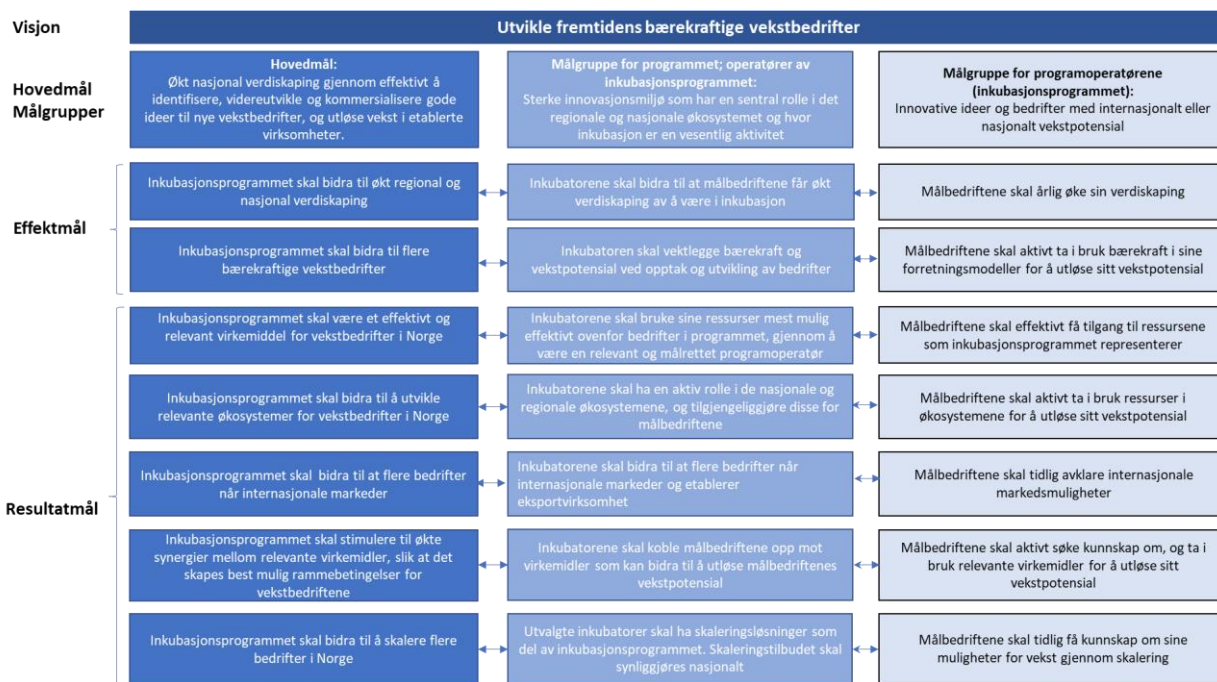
Visjon

Utvikle fremtidens bærekraftige vekstbedrifter

Hovedmål
Målgrupper

Hovedmål:
Økt nasjonal verdiskaping gjennom effektivt å identifisere, videreutvikle og kommersialisere gode ideer til nye vekstbedrifter, og utløse vekst i etablerte virksomheter.

Målgruppe for programmet; operatører av inkubasjonsprogrammet:
Sterke innovasjonsmiljø som har en sentral rolle i det regionale og nasjonale økosystemet og hvor inkubasjon er en vesentlig aktivitet

Målgruppe for programoperatørene (inkubasjonsprogrammet):
Innovative ideer og bedrifter med internasjonalt eller nasjonalt vekstpotensial

Effektmål

Inkubasjonsprogrammet skal bidra til økt regional og nasjonal verdiskaping

Inkubatorene skal bidra til at målbedriftene får økt verdiskaping av å være i inkubasjon

Målbedriftene skal årlig øke sin verdiskaping

Inkubasjonsprogrammet skal bidra til flere bærekraftige vekstbedrifter

Inkubatoren skal vektlegge bærekraft og vekstpotensial ved opptak og utvikling av bedrifter

Målbedriftene skal aktivt ta i bruk bærekraft i sine forretningsmodeller for å utløse sitt vekstpotensial

Resultatmål

Inkubasjonsprogrammet skal være et effektivt og relevant virkemiddel for vekstbedrifter i Norge

Inkubatorene skal bruke sine ressurser mest mulig effektivt ovenfor bedrifter i programmet, gjennom å være en relevant og målrettet programoperatør

Målbedriftene skal effektivt få tilgang til ressursene som inkubasjonsprogrammet representerer

Inkubasjonsprogrammet skal bidra til å utvikle relevante økosystemer for vekstbedrifter i Norge

Inkubatorene skal ha en aktiv rolle i de nasjonale og regionale økosystemene, og tilgjengeliggjøre disse for målbedriftene

Målbedriftene skal aktivt ta i bruk ressurser i økosystemene for å utløse sitt vekstpotensial

Inkubasjonsprogrammet skal bidra til at flere bedrifter når internasjonale markeder

Inkubatorene skal bidra til at flere bedrifter når internasjonale markeder og etablerer eksportvirksomhet

Målbedriftene skal tidlig avklare internasjonale markedsmuligheter

Inkubasjonsprogrammet skal stimulere til økte synergier mellom relevante virkemidler, slik at det skapes best mulig rammebetingelser for vekstbedriftene

Inkubatorene skal koble målbedriftene opp mot virkemidler som kan bidra til å utløse målbedriftenes vekstpotensial

Målbedriftene skal aktivt søke kunnskap om, og ta i bruk relevante virkemidler for å utløse sitt vekstpotensial

Inkubasjonsprogrammet skal bidra til å skalere flere bedrifter i Norge

Utvalgte inkubatorer skal ha skaleringsløsninger som del av inkubasjonsprogrammet. Skaleringstilbudet skal synliggjøres nasjonalt

Målbedriftene skal tidlig få kunnskap om sine muligheter for vekst gjennom skalering